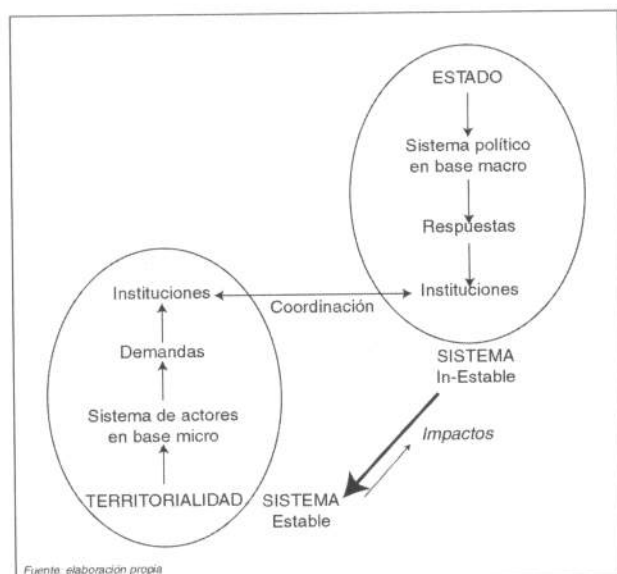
ESTADO

Sistema político en base macro

Respuestas

Instituciones

Instituciones

Coordinación

Demandas

Sistema de actores en base micro

TERRITORIALIDAD

SISTEMA In-Estable

Impactos

SISTEMA Estable

Fuente: elaboración propia